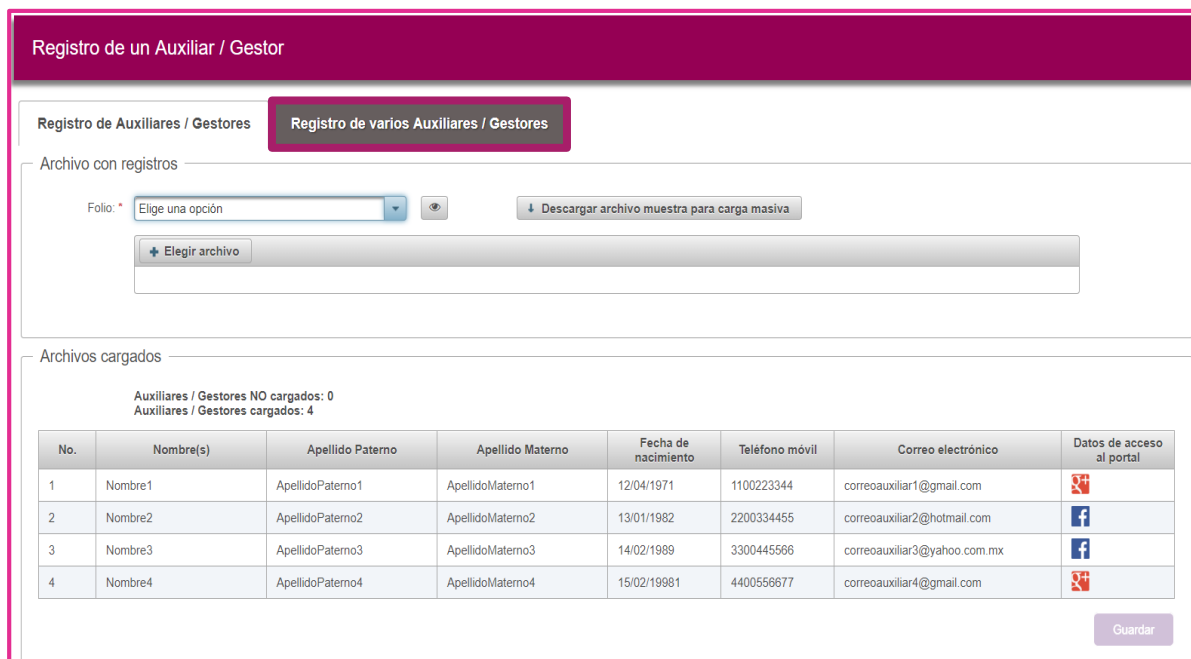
Registro de un Auxiliar / Gestor

Registro de Auxiliares / Gestores

Registro de varios Auxiliares / Gestores

Archivo con registros

Folio: * Elige una opción

Descargar archivo muestra para carga masiva

+ Elegir archivo

Archivos cargados

Auxiliares / Gestores NO cargados: 0
Auxiliares / Gestores cargados: 4

| No. | Nombre(s) | Apellido Paterno | Apellido Materno | Fecha de nacimiento | Teléfono móvil | Correo electrónico | Datos de acceso al portal |
|---|---|---|---|---|---|---|---|
| 1 | Nombre1 | ApellidoPaterno1 | ApellidoMaterno1 | 12/04/1971 | 1100223344 | correoauxiliar1@gmail.com | g+ |
| 2 | Nombre2 | ApellidoPaterno2 | ApellidoMaterno2 | 13/01/1982 | 2200334455 | correoauxiliar2@hotmail.com | f |
| 3 | Nombre3 | ApellidoPaterno3 | ApellidoMaterno3 | 14/02/1989 | 3300445566 | correoauxiliar3@yahoo.com.mx | f |
| 4 | Nombre4 | ApellidoPaterno4 | ApellidoMaterno4 | 15/02/19981 | 4400556677 | correoauxiliar4@gmail.com | g+ |

Guardar